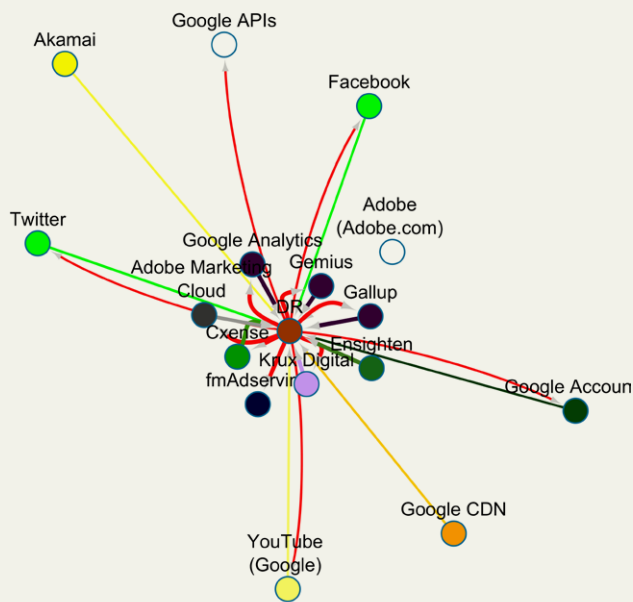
Google APIs

Akamai

Facebook

Adobe (Adobe.com)

Twitter

Google Analytics

Adobe Marketing Cloud

Gemius

Gallup

DR

Cxense

Ensighten

Krux Digital

fmAdservin

Google Accoun

Google CDN

YouTube (Google)